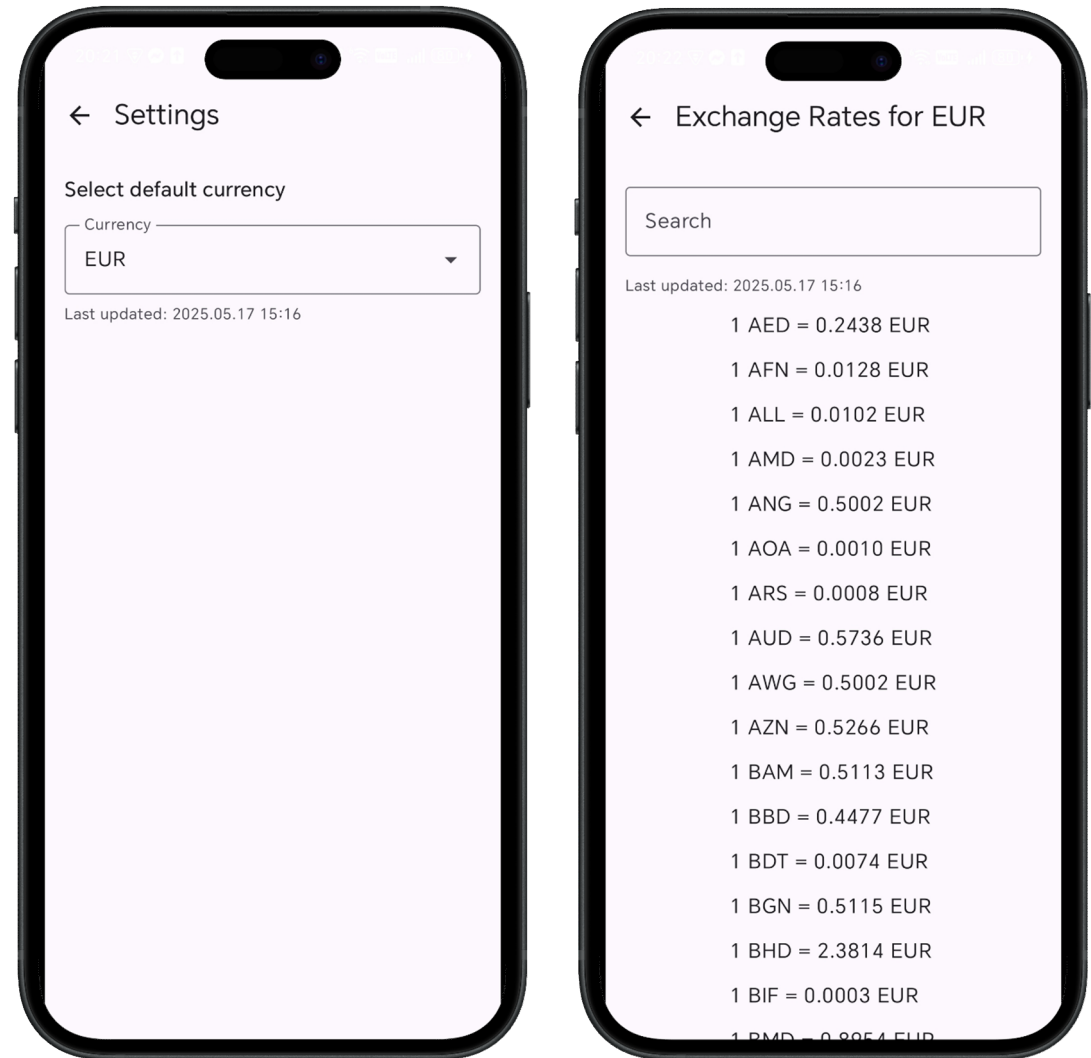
← Settings

Select default currency

Currency
EUR

Last updated: 2025.05.17 15:16

← Exchange Rates for EUR

Search

Last updated: 2025.05.17 15:16

1 AED = 0.2438 EUR
1 AFN = 0.0128 EUR
1 ALL = 0.0102 EUR
1 AMD = 0.0023 EUR
1 ANG = 0.5002 EUR
1 AOA = 0.0010 EUR
1 ARS = 0.0008 EUR
1 AUD = 0.5736 EUR
1 AWG = 0.5002 EUR
1 AZN = 0.5266 EUR
1 BAM = 0.5113 EUR
1 BBD = 0.4477 EUR
1 BDT = 0.0074 EUR
1 BGN = 0.5115 EUR
1 BHD = 2.3814 EUR
1 BIF = 0.0003 EUR
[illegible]